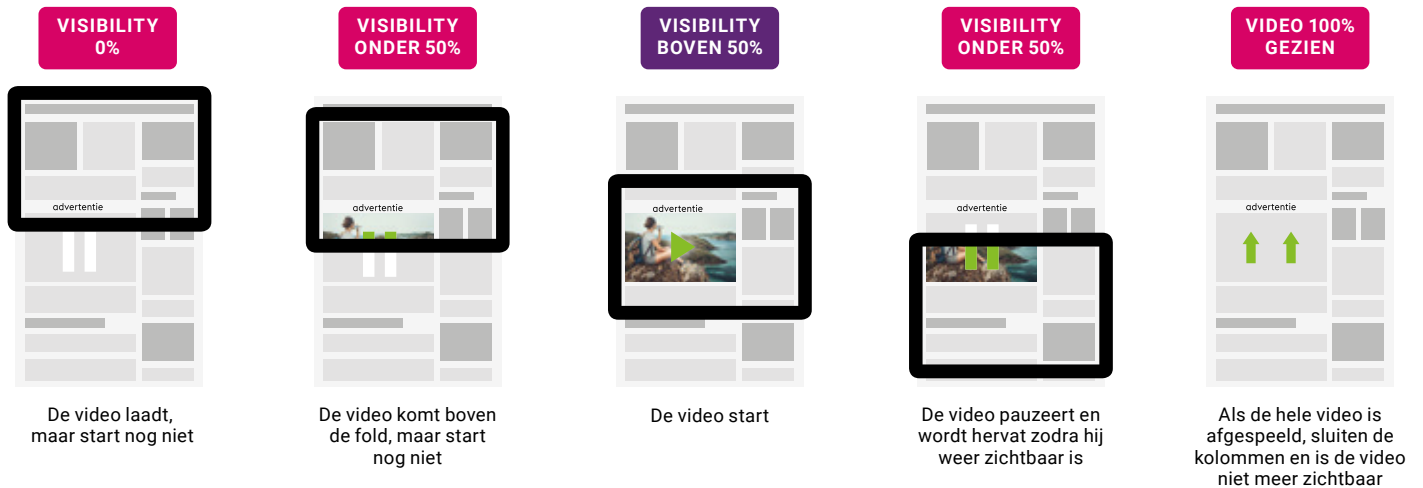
VISIBILITY 0%

advertentie

De video laadt, maar start nog niet

VISIBILITY ONDER 50%

advertentie

De video komt boven de fold, maar start nog niet

VISIBILITY BOVEN 50%

advertentie

De video start

VISIBILITY ONDER 50%

advertentie

De video pauzeert en wordt hervat zodra hij weer zichtbaar is

VIDEO 100% GEZIEN

advertentie

Als de hele video is afgespeeld, sluiten de kolommen en is de video niet meer zichtbaar